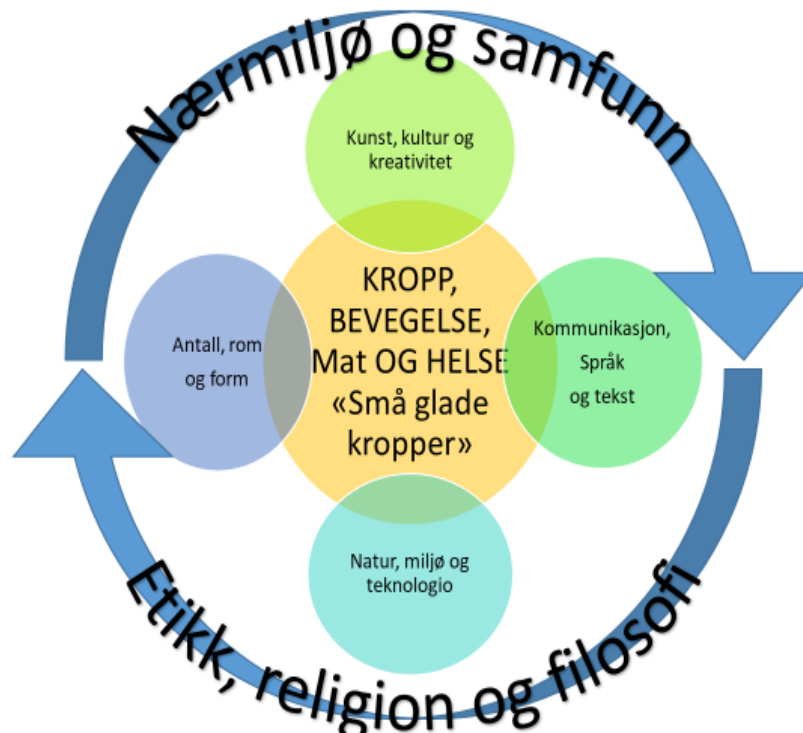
Nærmiljø og samfunn

Kunst, kultur og kreativitet

Antall, rom og form

KROPP, BEVEGELSE, Mat OG HELSE «Små glade kropper»

Kommunikasjon, Språk og tekst

Natur, miljø og teknologio

Etikk, religion og filosofi